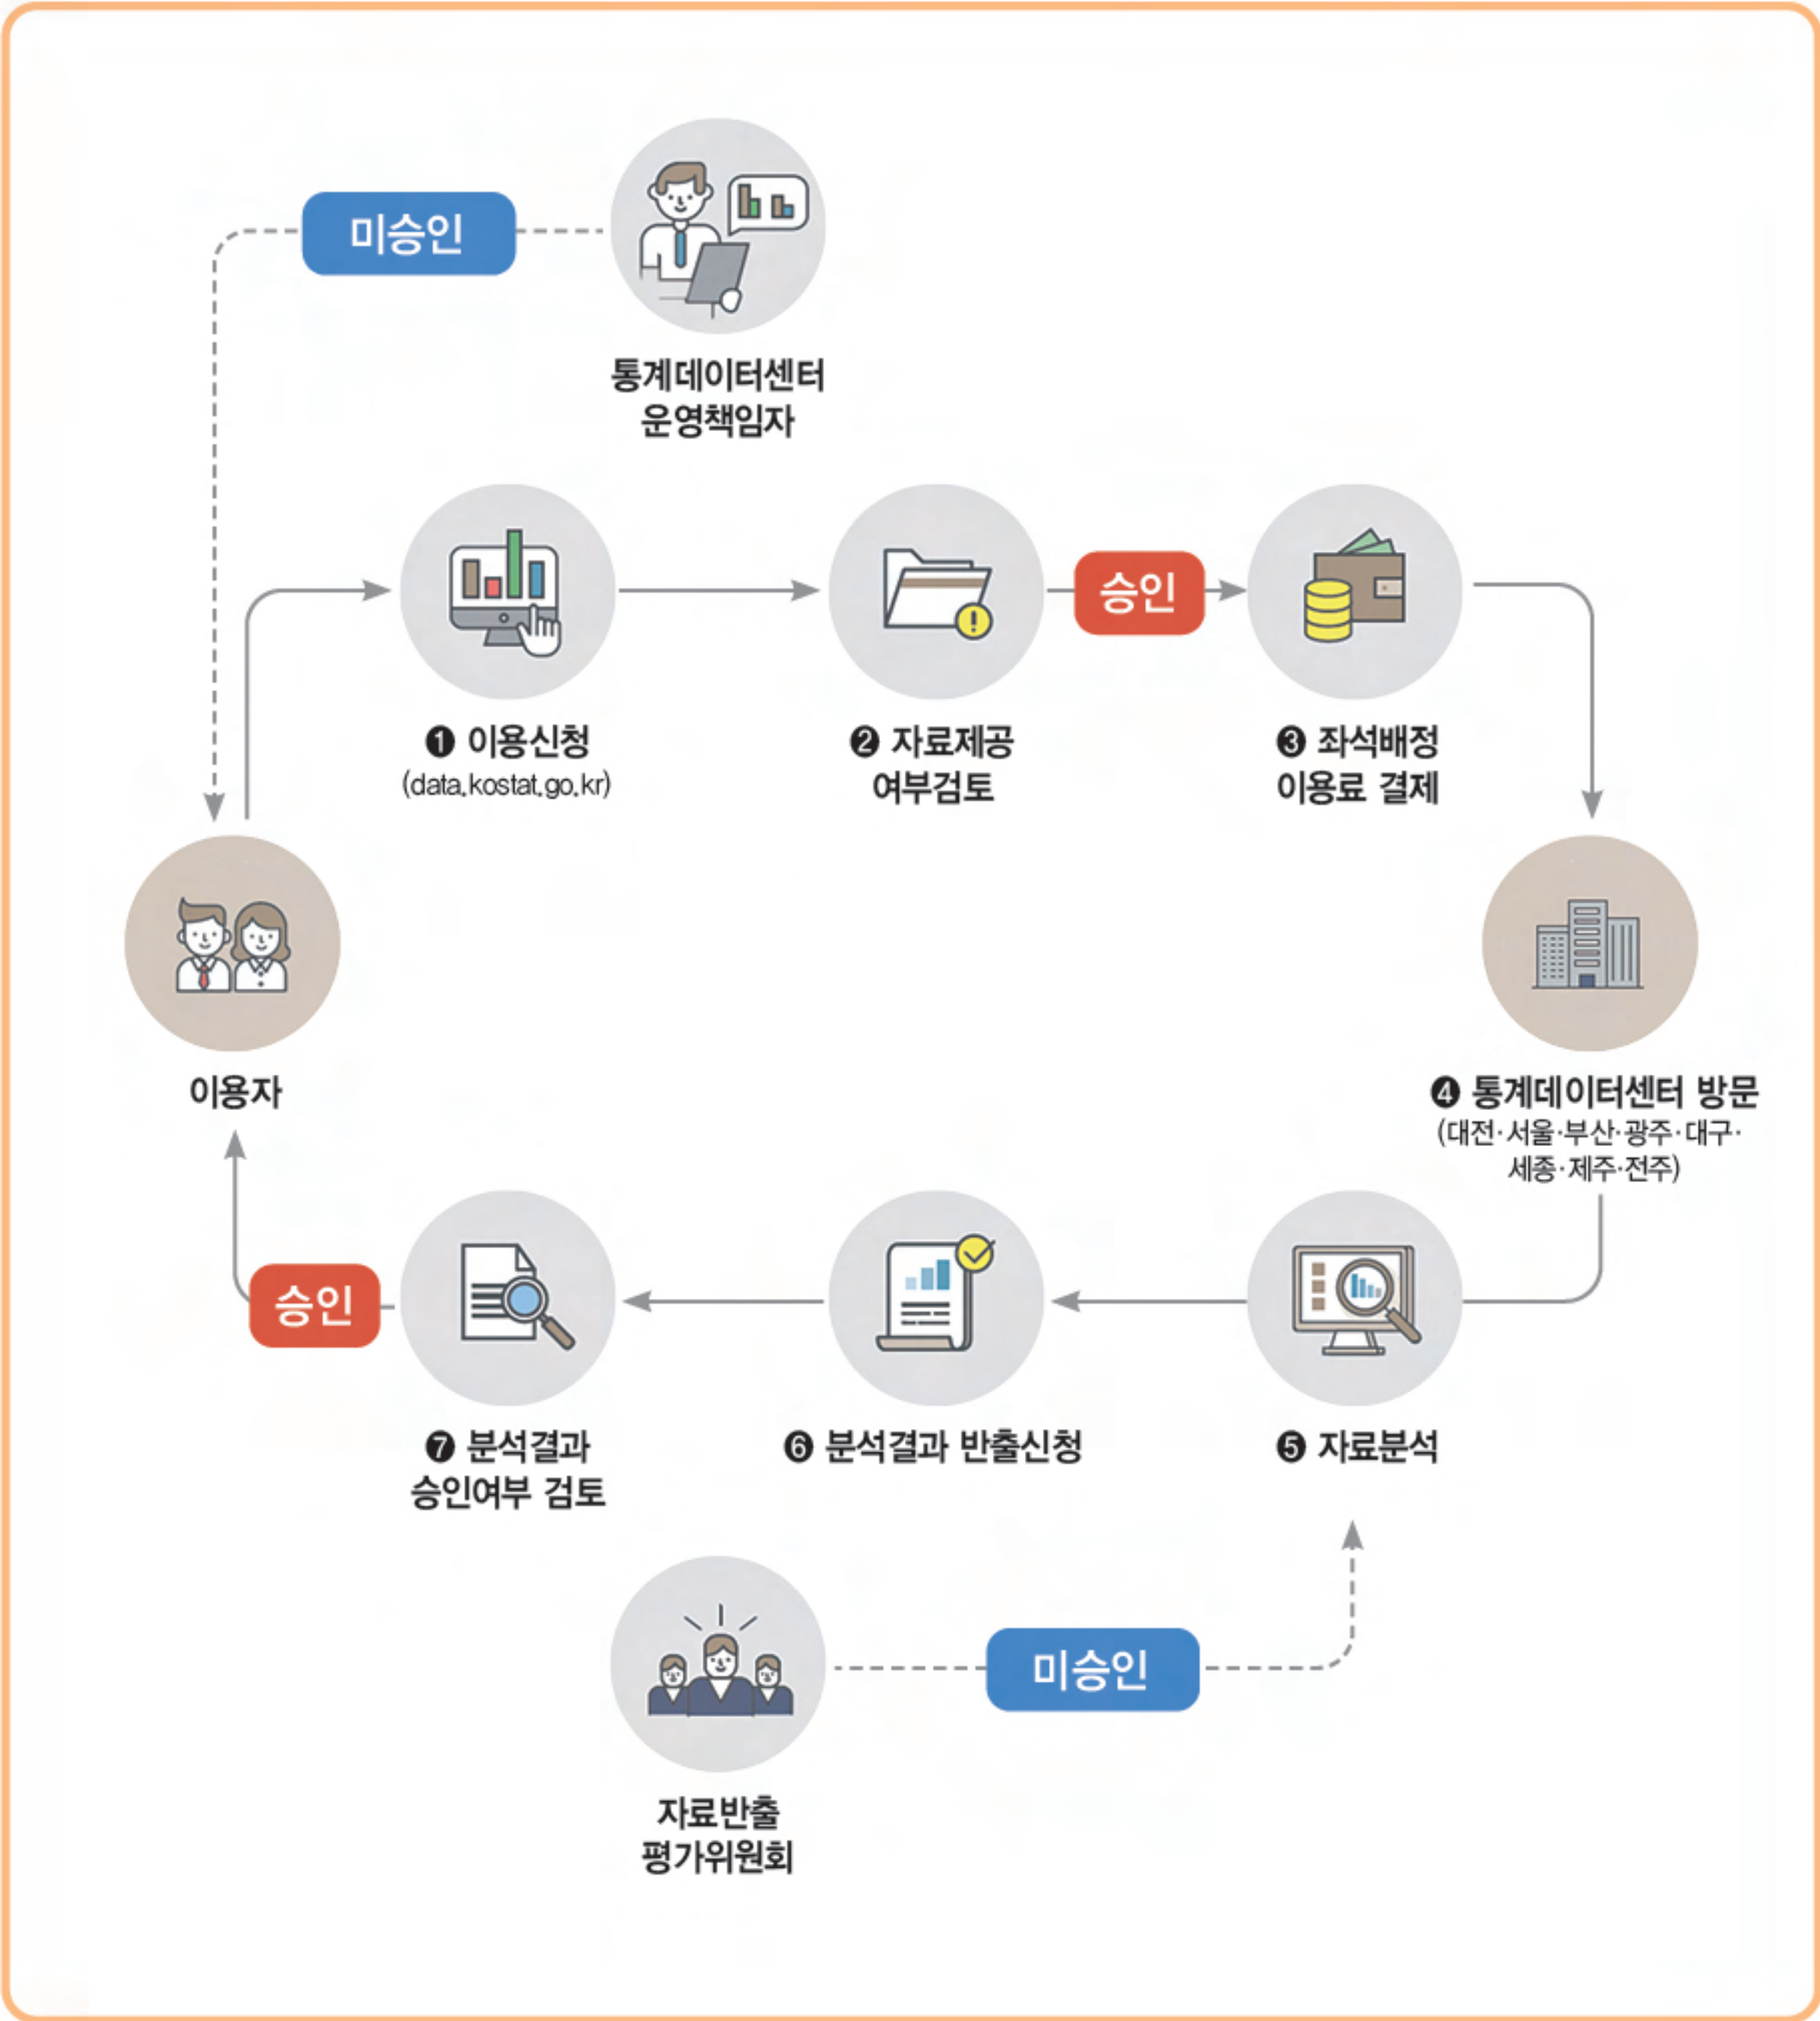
미승인

통계데이터센터 운영책임자

❶ 이용신청 (data.kostat.go.kr)

❷ 자료제공 여부검토

승인

❸ 좌석배정 이용료 결제

이용자

❹ 통계데이터센터 방문 (대전·서울·부산·광주·대구·세종·제주·전주)

승인

❼ 분석결과 승인여부 검토

❻ 분석결과 반출신청

❺ 자료분석

자료반출 평가위원회

미승인